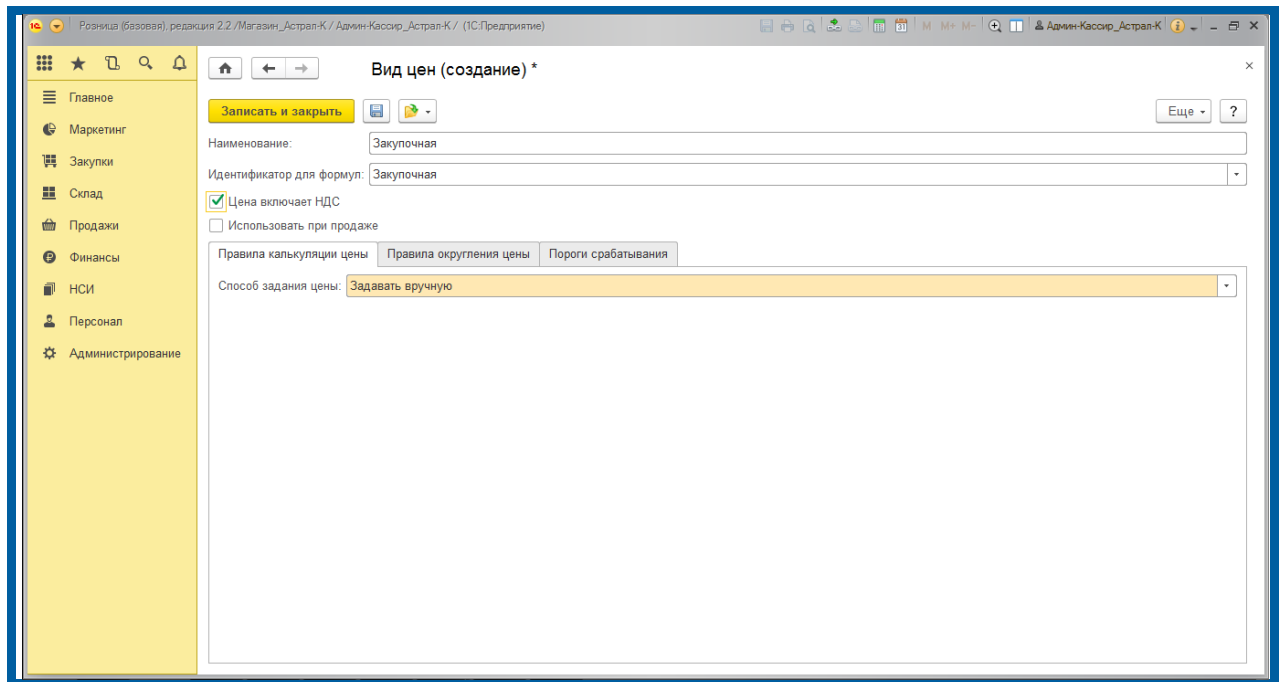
Розница (базовая), редакция 2.2 /Магазин_Астрал-К / Админ-Кассир_Астрал-К / (1С:Предприятие)

M M+ M- Админ-Кассир_Астрал-К

Главное
Маркетинг
Закупки
Склад
Продажи
Финансы
НСИ
Персонал
Администрирование

Вид цен (создание) *

Записать и закрыть

Еще ?

Наименование: Закупочная

Идентификатор для формул: Закупочная

Цена включает НДС

Использовать при продаже

| Правила калькуляции цены | Правила округления цены | Пороги срабатывания |
|---|---|---|

Способ задания цены: Задавать вручную